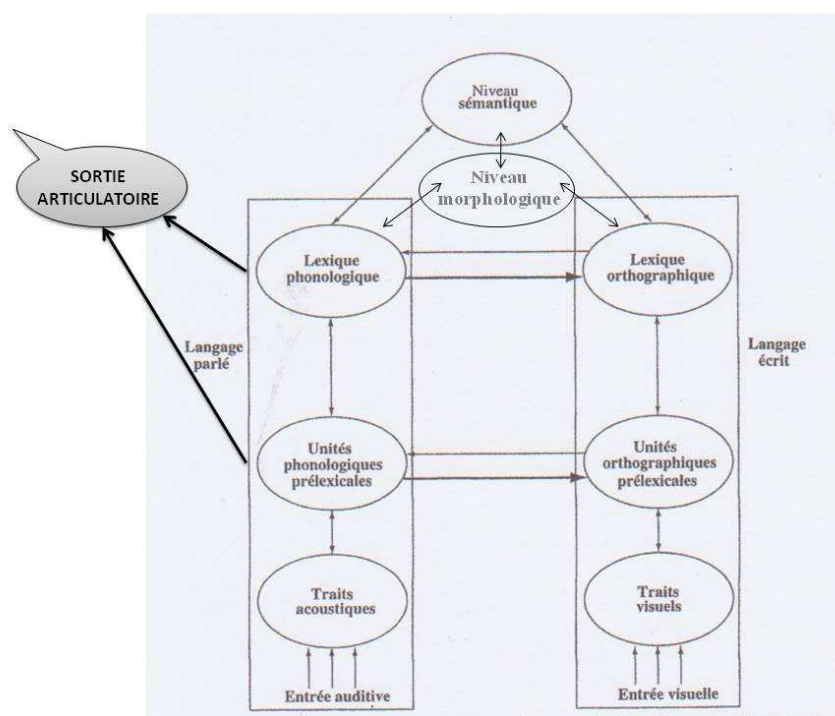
Niveau sémantique

SORTIE ARTICULATOIRE

Niveau morphologique

Lexique phonologique

Lexique orthographique

Langage parlé

Langage écrit

Unités phonologiques prélexicales

Unités orthographiques prélexicales

Traits acoustiques

Traits visuels

Entrée auditive

Entrée visuelle